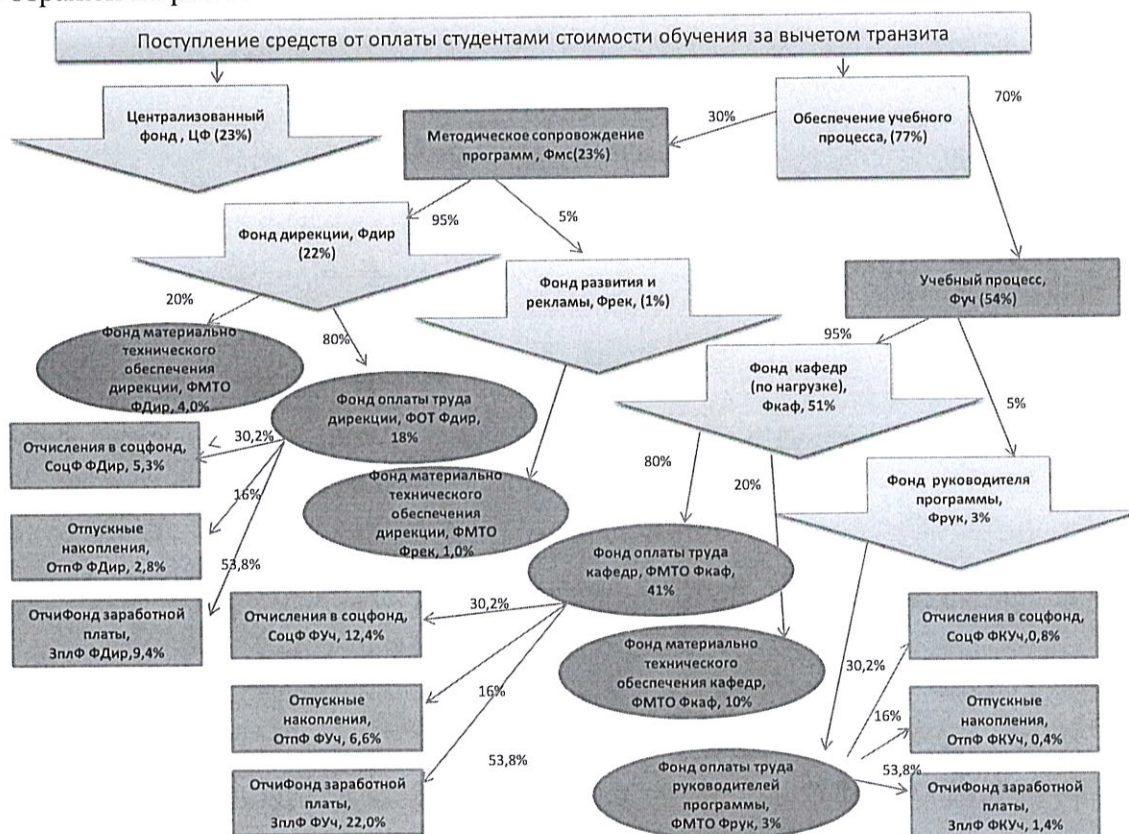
Поступление средств от оплаты студентами стоимости обучения за вычетом транзита

Централизованный фонд , ЦФ (23%)

30%

Обеспечение учебного процесса, (77%)

70%

Методическое сопровождение программ , Фмс(23%)

95%

5%

Фонд дирекции, Фдир (22%)

Фонд развития и рекламы, Фрек, (1%)

Учебный процесс, Фуч (54%)

20%

80%

Фонд материально технического обеспечения дирекции, ФМТО ФДир, 4,0%

Фонд оплаты труда дирекции, ФОТ Фдир, 18%

95%

Фонд кафедр (по нагрузке), Фкаф, 51%

5%

Отчисления в соцфонд, СоцФ ФДир, 5,3%

30,2%

16%

Отпускные накопления, ОтпФ ФДир, 2,8%

53,8%

ОтчиФонд заработной платы, ЗплФ ФДир,9,4%

Фонд материально технического обеспечения дирекции, ФМТО Фрек, 1,0%

80%

20%

Фонд руководителя программы, Фрук, 3%

Фонд оплаты труда кафедр, ФМТО Фкаф, 41%

30,2%

Отчисления в соцфонд, СоцФ ФУч, 12,4%

Фонд материально технического обеспечения кафедр, ФМТО Фкаф, 10%

16%

Отпускные накопления, ОтпФ ФУч, 6,6%

53,8%

ОтчиФонд заработной платы, ЗплФ ФУч, 22,0%

Фонд оплаты труда руководителей программы, ФМТО Фрук, 3%

30,2%

Отчисления в соцфонд, СоцФ ФКУч,0,8%

16%

Отпускные накопления, ОтпФ ФКУч, 0,4%

53,8%

ОтчиФонд заработной платы, ЗплФ ФКУч, 1,4%